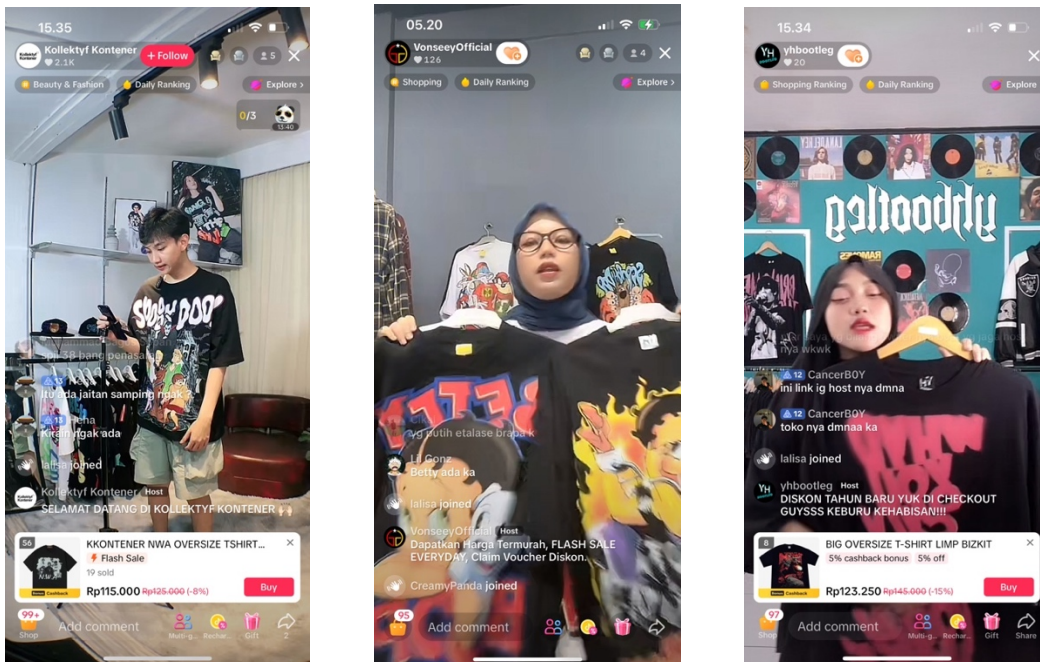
15.35

Kollektyf Kontener
2.1K
+ Follow
5

Beauty & Fashion
Daily Ranking
Explore >

0/3
13:40

SCOOBY DOO

Spl 38 bang penasaran

13
itu ada jaitan samping nggak ?

13 Nehna
Kirain ggak ada

lalisa joined

Kollektyf Kontener Host
SELAMAT DATANG DI KOLLEKTYF KONTENER

56
KKONTENER NWA OVERSIZE TSHIRT...
Flash Sale
19 sold
Rp115.000 Rp125.000 (-8%)
Buy

99+
Shop
Add comment
Multi-g...
Rechar...
Gift
2

05.20

VonseeyOfficial
126
4

Shopping
Daily Ranking
Explore >

yg putih etalase brapa k

Lil Gonz
Betty ada ka

lalisa joined

VonseeyOfficial Host
Dapatkan Harga Termurah, FLASH SALE EVERYDAY, Claim Voucher Diskon...

CreamyPanda joined

95
Add comment

15.34

yhbootleg
20

Shopping Ranking
Daily Ranking
Explore

yhbootleg

nya wkwk

12 CancerBOY
ini link ig host nya dmna

12 CancerBOY
toko nya dmnaa ka

lalisa joined

yhbootleg Host
DISKON TAHUN BARU YUK DI CHECKOUT GUYSSS KEBURU KEHABISAN!!!

8
BIG OVERSIZE T-SHIRT LIMP BIZKIT
5% cashback bonus 5% off
Rp123.250 Rp145.000 (-15%)
Buy

97
Shop
Add comment
Multi-g...
Rechar...
Gift
Share